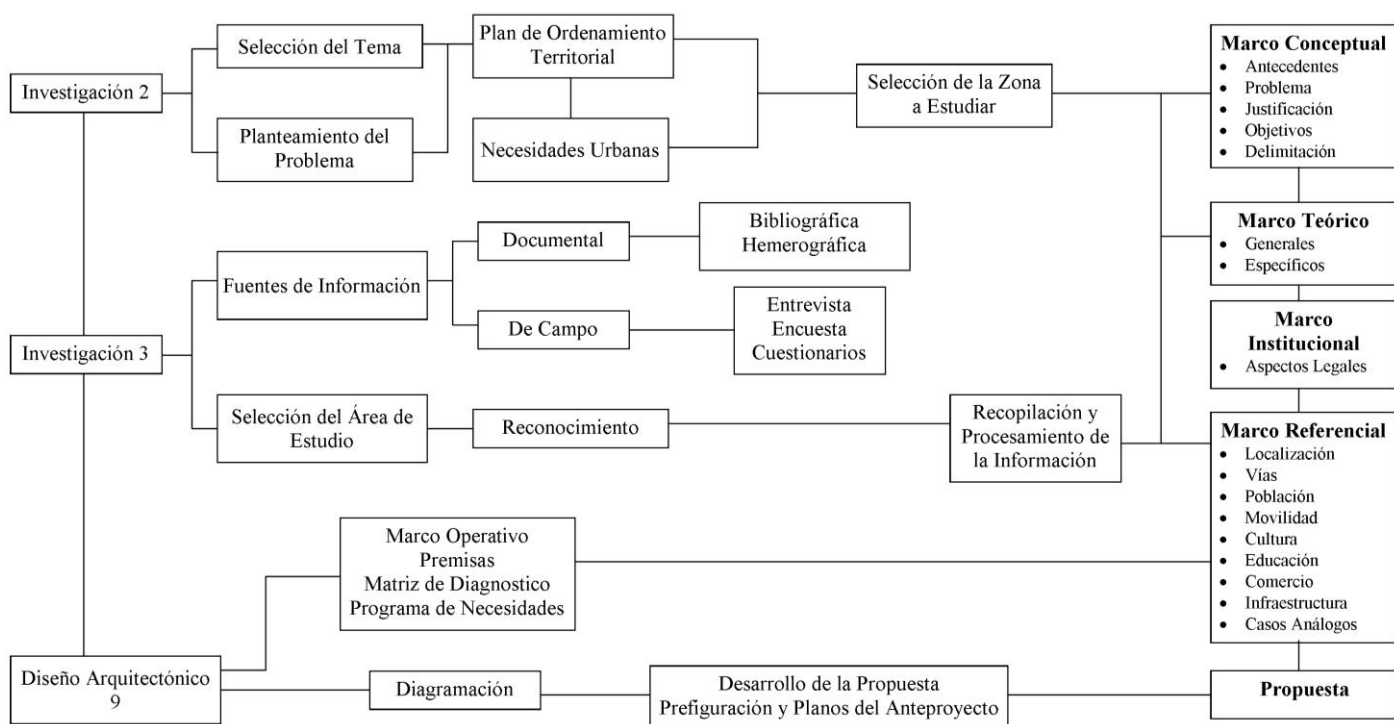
Investigación 2

Selección del Tema

Planteamiento del Problema

Plan de Ordenamiento Territorial

Necesidades Urbanas

Selección de la Zona a Estudiar

**Marco Conceptual**
- Antecedentes
- Problema
- Justificación
- Objetivos
- Delimitación

Investigación 3

Fuentes de Información

Documental

Bibliográfica
Hemerográfica

De Campo

Entrevista
Encuesta
Cuestionarios

**Marco Teórico**
- Generales
- Específicos

**Marco Institucional**
- Aspectos Legales

Selección del Área de Estudio

Reconocimiento

Recopilación y Procesamiento de la Información

**Marco Referencial**
- Localización
- Vías
- Población
- Movilidad
- Cultura
- Educación
- Comercio
- Infraestructura
- Casos Análogos

Marco Operativo
Premisas
Matriz de Diagnostico
Programa de Necesidades

Diseño Arquitectónico 9

Diagramación

Desarrollo de la Propuesta
Prefiguración y Planos del Anteproyecto

**Propuesta**